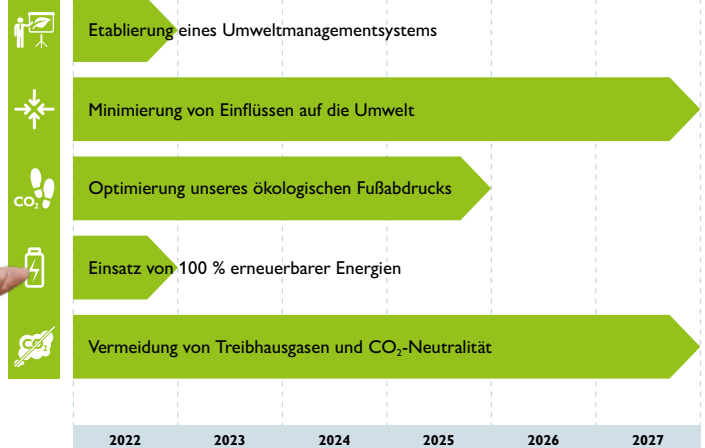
Etablierung eines Umweltmanagementsystems

Minimierung von Einflüssen auf die Umwelt

$CO_2$

Optimierung unseres ökologischen Fußabdrucks

Einsatz von 100 % erneuerbarer Energien

$CO_2$

Vermeidung von Treibhausgasen und $CO_2$-Neutralität

| 2022 | 2023 | 2024 | 2025 | 2026 | 2027 |
|---|---|---|---|---|---|